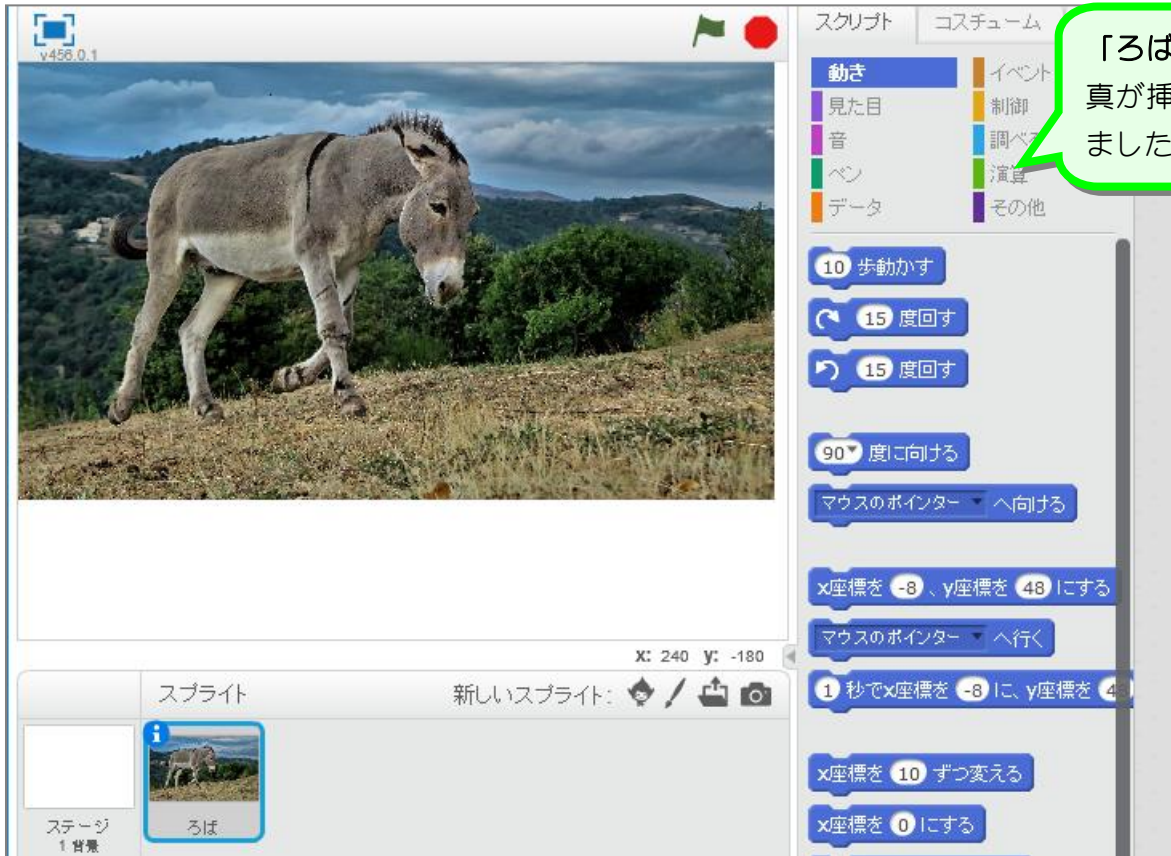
v456.0.1

スクリプト　コスチューム

「ろば
真が挿
ました

動き
見た目
音
ペン
データ
イベント
制御
調べる
演算
その他

10 歩動かす
15 度回す
15 度回す
90 度に向ける
マウスのポインター へ向ける
x座標を -8 、y座標を 48 にする
マウスのポインター へ行く
1 秒でx座標を -8 に、y座標を 4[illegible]
x座標を 10 ずつ変える
x座標を 0 にする

x: 240 y: -180

スプライト
新しいスプライト:

ステージ
1 背景

ろば